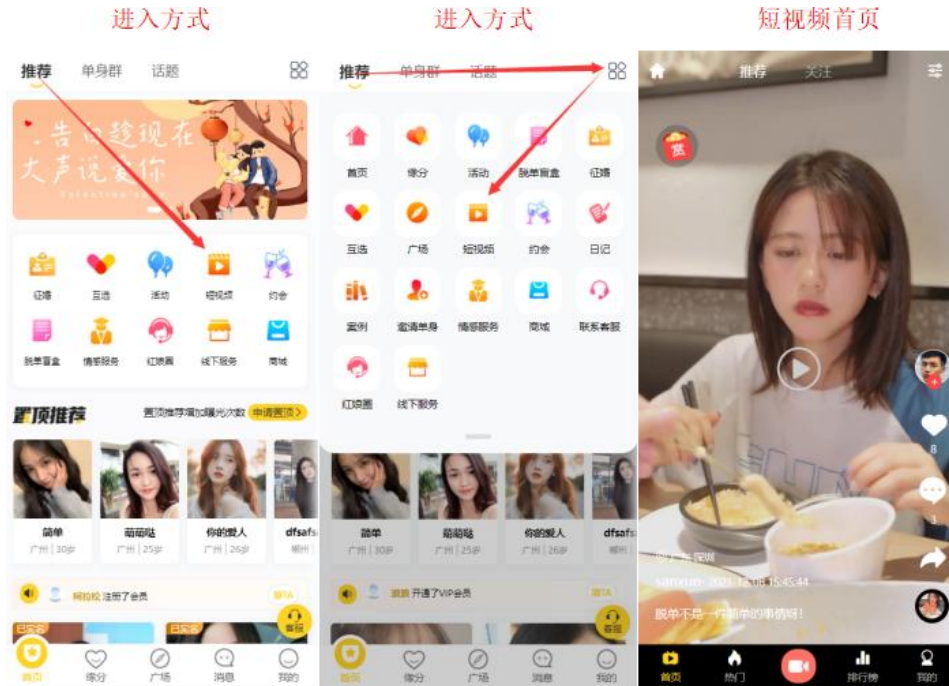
进入方式

推荐 单身群 话题

告白趁现在 大声说爱你

征婚 互选 活动 短视频 约会
脱单盲盒 情感服务 红娘圈 线下服务 商城

置顶推荐 置顶推荐增加曝光次数 申请置顶

简单 广州 | 30岁
萌萌哒 广州 | 25岁
你的爱人 广州 | 26岁
dfsafs 柳州

呵呵哒 注册了会员 撩TA

已实名 已实名 客服

首页 缘分 广场 消息 我的

进入方式

推荐 单身群 话题

首页 缘分 活动 脱单盲盒 征婚
互选 广场 短视频 约会 日记
案例 邀请单身 情感服务 商城 联系客服
红娘圈 线下服务

简单 广州 | 30岁
萌萌哒 广州 | 25岁
你的爱人 广州 | 26岁
dfsafs 柳州

顶顶 开通了VIP会员 撩TA

客服

首页 缘分 广场 消息 我的

短视频首页

推荐 关注

8

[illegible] 深圳
samsun 2021-12-08 15:45:44
脱单不是一件简单的事情呀!

首页 热门 排行榜 我的